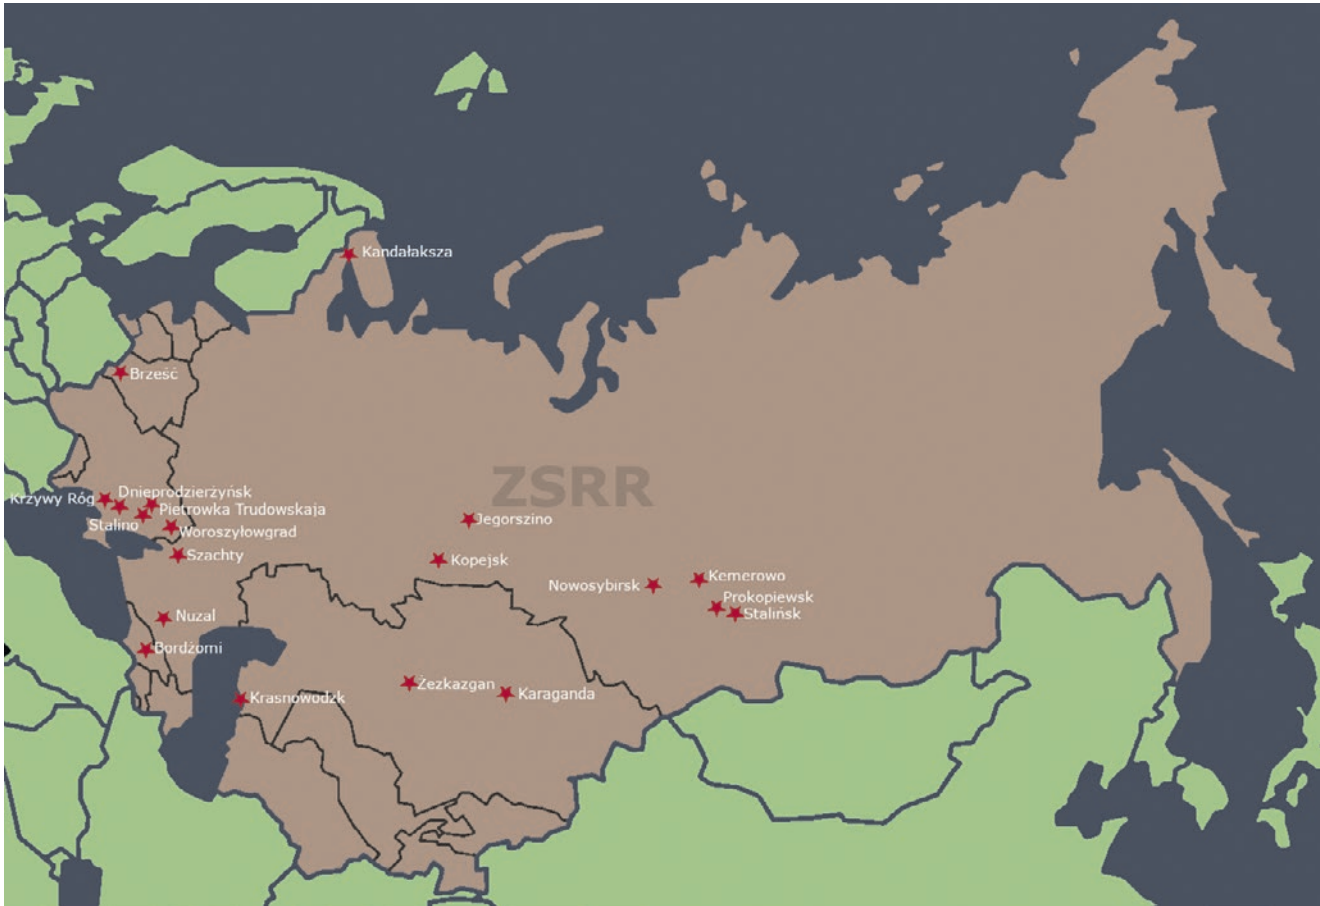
Kandałaksza

Brześć

ZSRR

Krzywy Róg
Dnieprodzierżyńsk
Pietrowka Trudowskaja
Stalino
Woroszyłowgrad
Szachty

Jegorszino
Kopejsk

Nowosybirsk
Kemerowo
Prokopiewsk
Stalińsk

Nuzal
Bordżomi
Krasnowodzk
Żezkazgan
Karaganda